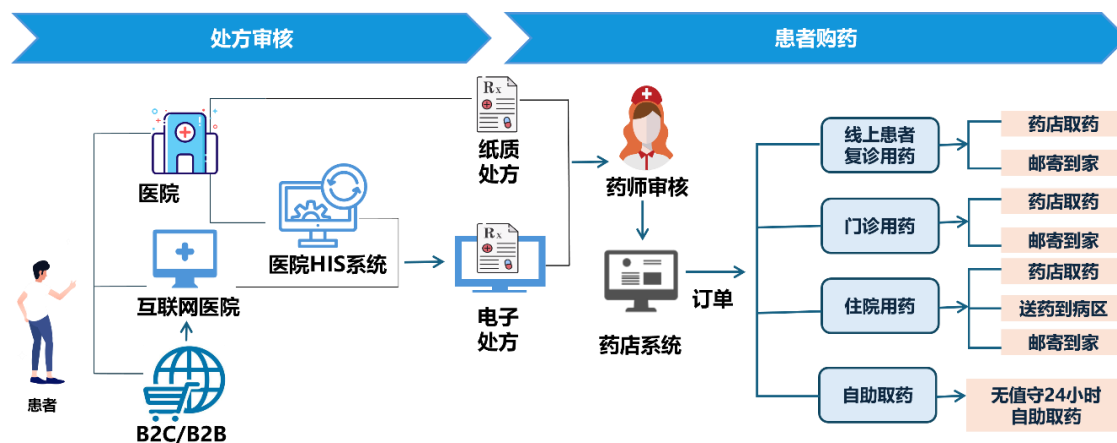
处方审核

患者购药

医院

互联网医院

B2C/B2B

患者

医院HIS系统

$R_x$

纸质处方

$R_x$

电子处方

药师审核

药店系统

订单

线上患者复诊用药

药店取药

邮寄到家

门诊用药

药店取药

邮寄到家

住院用药

药店取药

送药到病区

邮寄到家

自助取药

无值守24小时自助取药